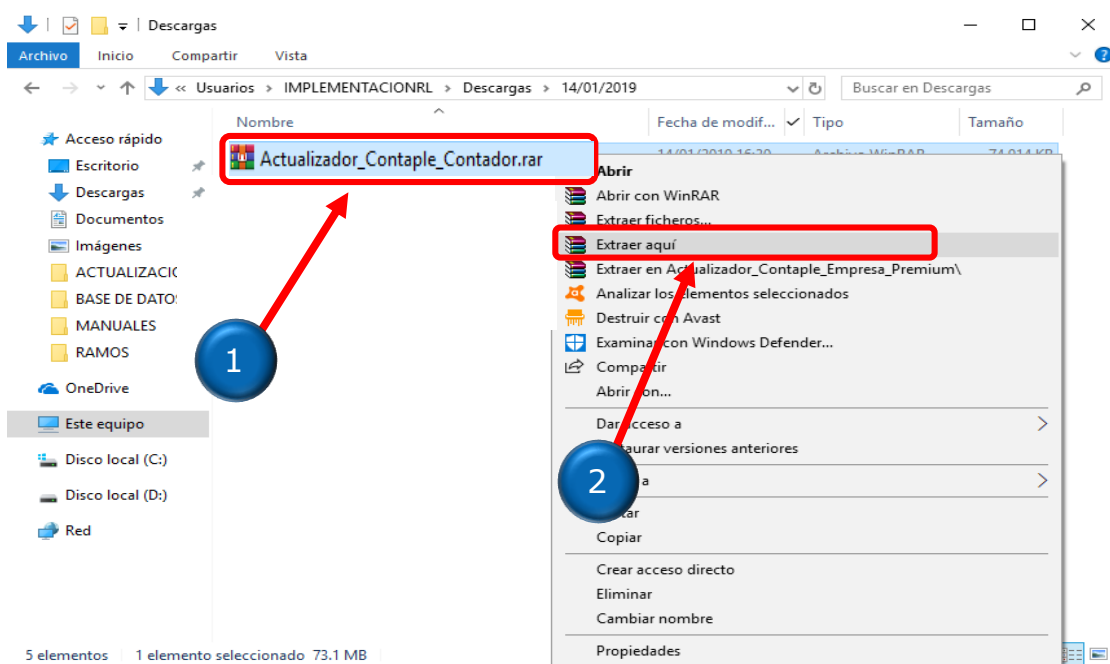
Descargas

Archivo Inicio Compartir Vista

« Usuarios › IMPLEMENTACIONRL › Descargas › 14/01/2019

Buscar en Descargas

Nombre

Fecha de modif... Tipo Tamaño

Acceso rápido
Escritorio
Descargas
Documentos
Imágenes
ACTUALIZACIO
BASE DE DATOS
MANUALES
RAMOS
OneDrive
Este equipo
Disco local (C:)
Disco local (D:)
Red

Actualizador_Contaple_Contador.rar

14/01/2019 16:20 Archivo WinRAR 74.914 KB

Abrir
Abrir con WinRAR
Extraer ficheros...
Extraer aquí
Extraer en Actualizador_Contaple_Empresa_Premium\
Analizar los elementos seleccionados
Destruir con Avast
Examinar con Windows Defender...
Compartir
Abrir con...
Dar acceso a
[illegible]aurar versiones anteriores
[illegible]a
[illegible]tar
Copiar
Crear acceso directo
Eliminar
Cambiar nombre
Propiedades

1

2

5 elementos 1 elemento seleccionado 73.1 MB